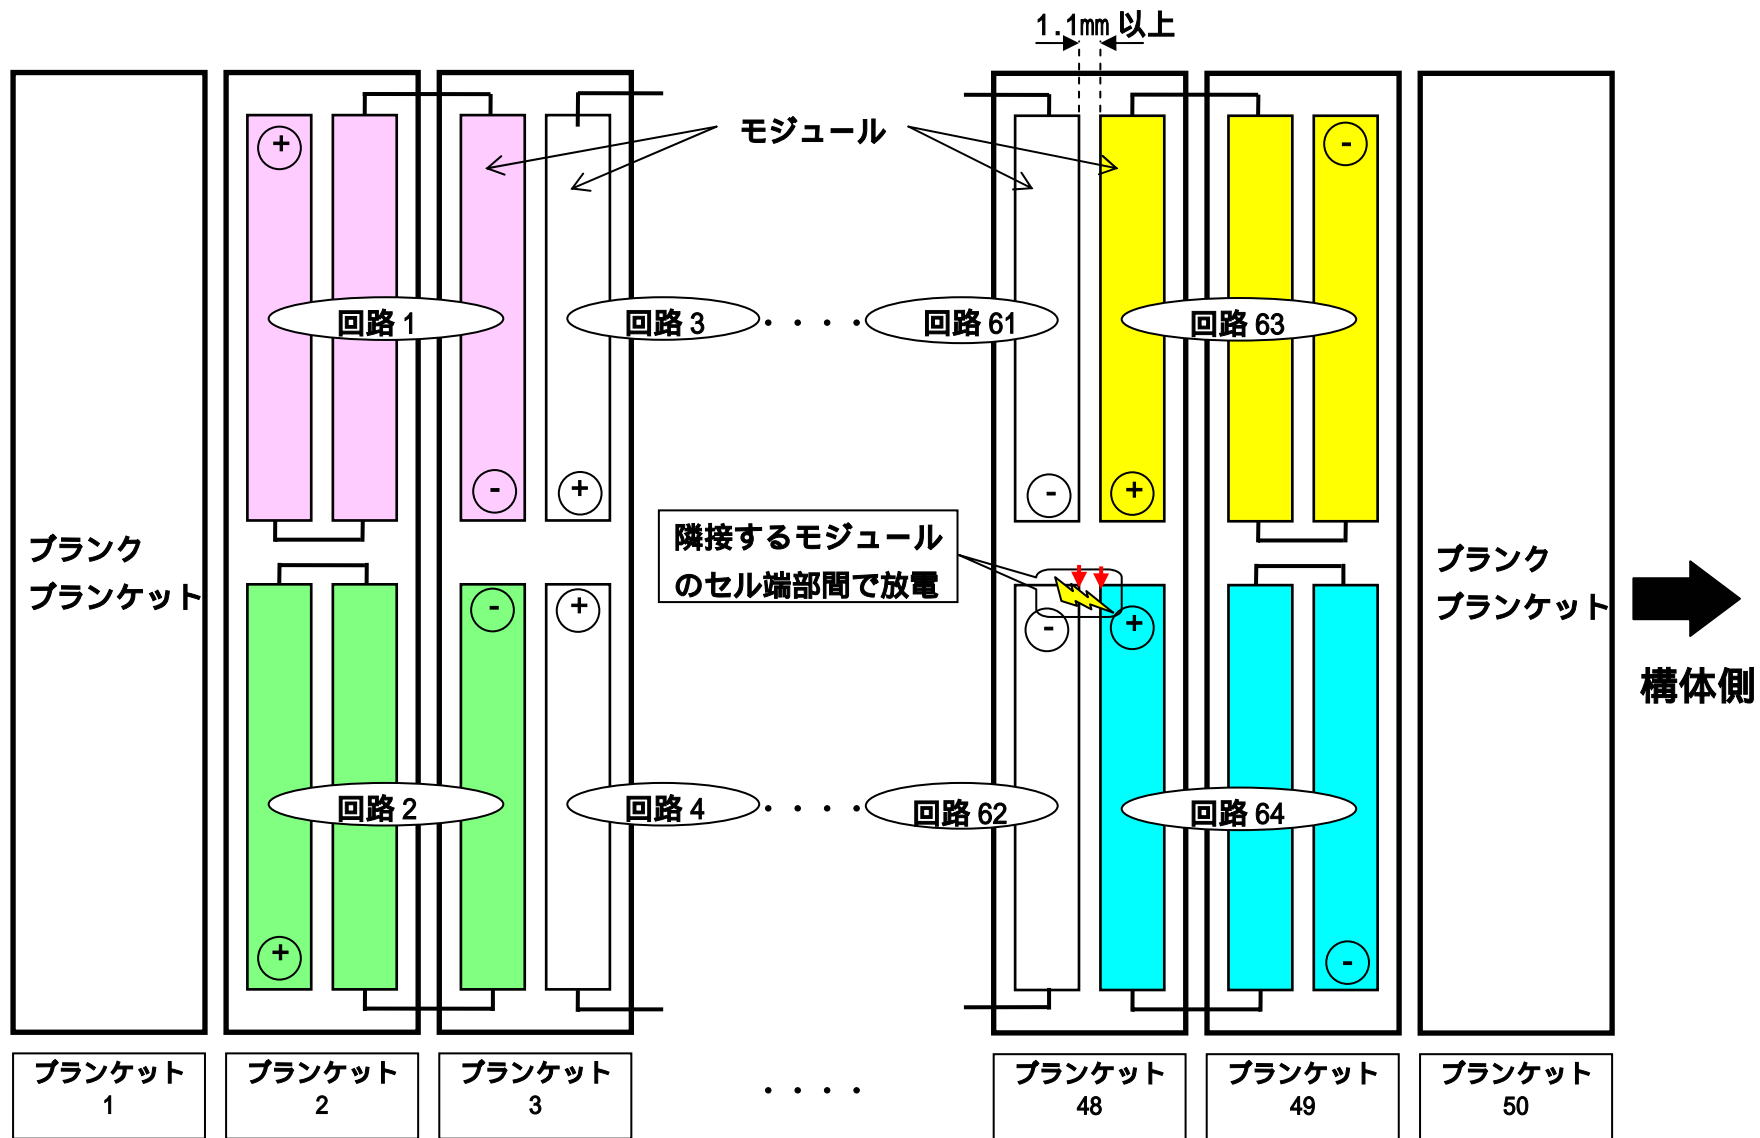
1.1mm 以上

モジュール

+ + - - + -

回路 1　回路 3 ・・・・ 回路 61　回路 63

ブランク
ブランケット

隣接するモジュール
のセル端部間で放電

ブランク
ブランケット

構体側

- + - + + -

回路 2　回路 4 ・・・・ 回路 62　回路 64

+ -

ブランケット 1　ブランケット 2　ブランケット 3 ・・・・ ブランケット 48　ブランケット 49　ブランケット 50